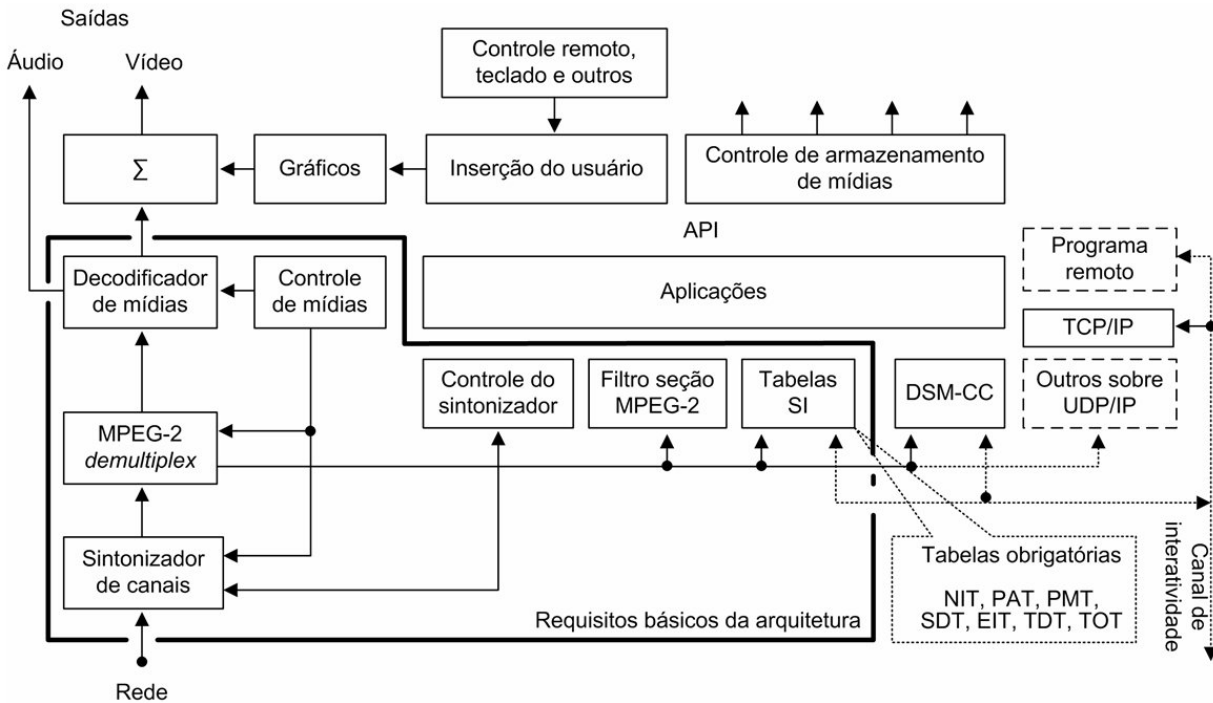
Saídas

Áudio

Vídeo

Controle remoto, teclado e outros

$\Sigma$

Gráficos

Inserção do usuário

Controle de armazenamento de mídias

API

Programa remoto

Decodificador de mídias

Controle de mídias

Aplicações

TCP/IP

Controle do sintonizador

Filtro seção MPEG-2

Tabelas SI

DSM-CC

Outros sobre UDP/IP

MPEG-2 *demultiplex*

Canal de interatividade

Sintonizador de canais

Tabelas obrigatórias

NIT, PAT, PMT, SDT, EIT, TDT, TOT

Requisitos básicos da arquitetura

Rede